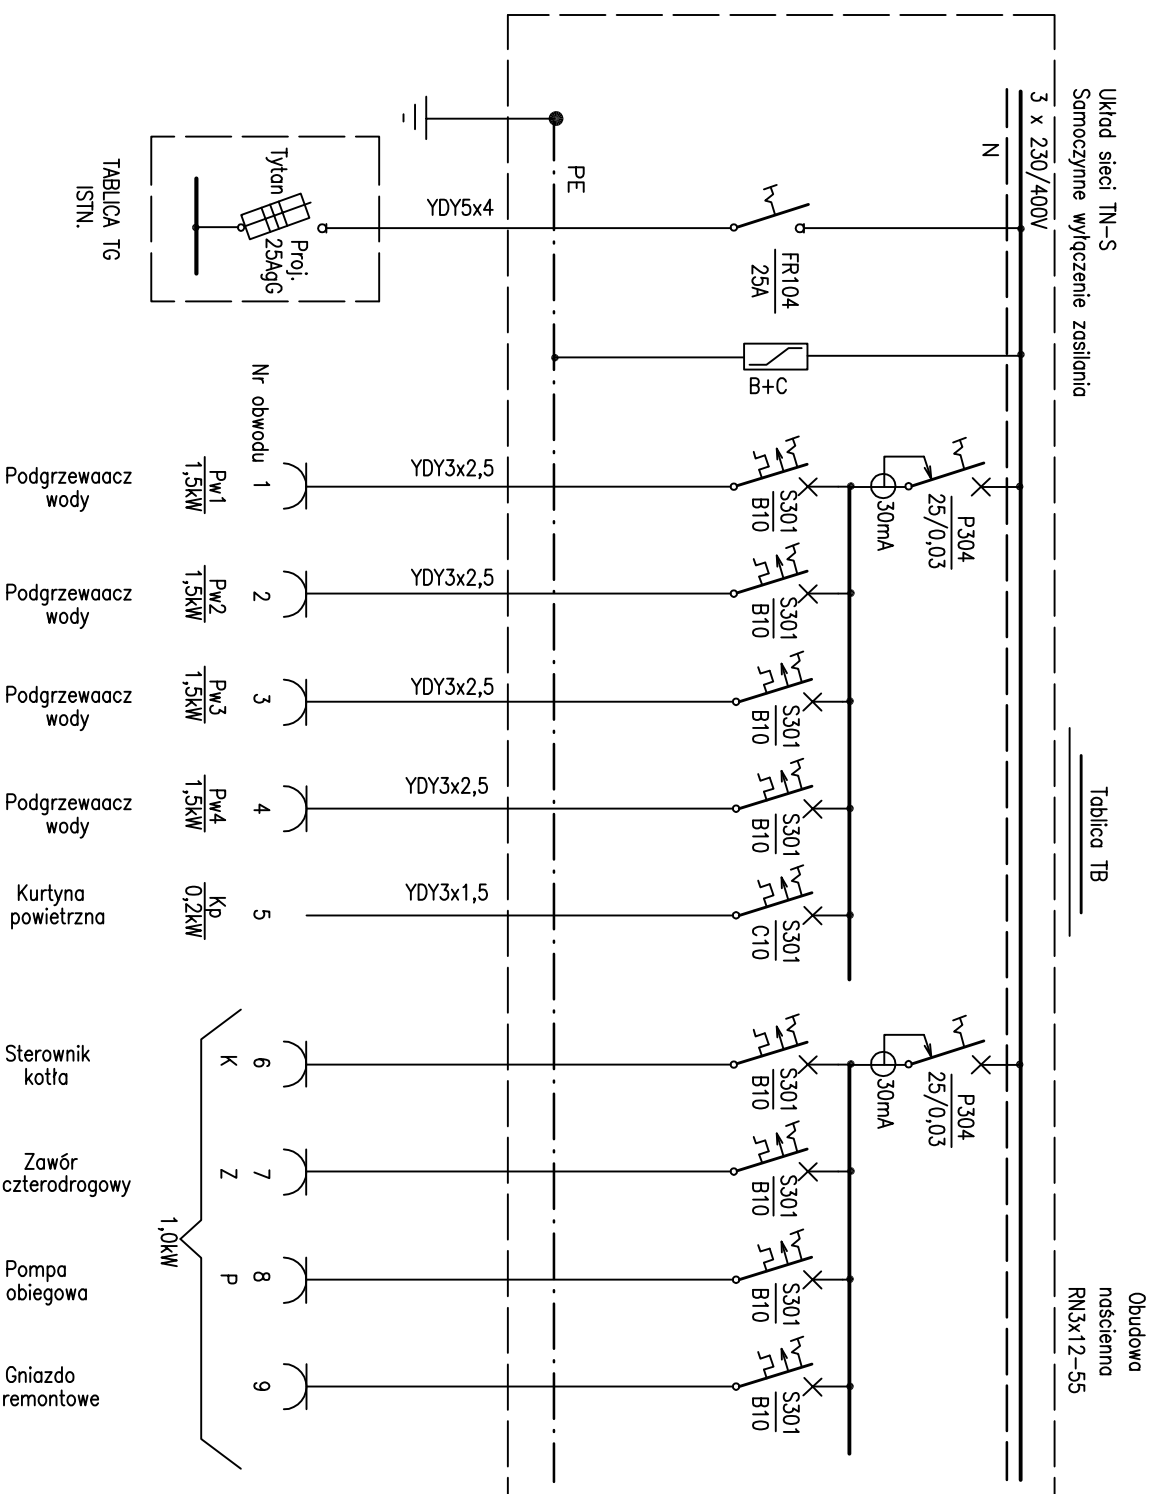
Układ sieci TN-S
Samoczynne wyłączenie zasilania
3 x 230/400V
N
PE

TABLICA TG
ISTN.

Tytan
Proj.
25AgG

YDY5x4

FR104
25A

B+C

P304
25/0,03
30mA

Nr obwodu

1
$\frac{Pw1}{1,5kW}$
Podgrzewaacz wody
YDY3x2,5
S301
B10

2
$\frac{Pw2}{1,5kW}$
Podgrzewaacz wody
YDY3x2,5
S301
B10

3
$\frac{Pw3}{1,5kW}$
Podgrzewaacz wody
YDY3x2,5
S301
B10

4
$\frac{Pw4}{1,5kW}$
Podgrzewaacz wody
YDY3x2,5
S301
B10

5
$\frac{Kp}{0,2kW}$
Kurtyna powietrzna
YDY3x1,5
S301
C10

Tablica TB

P304
25/0,03
30mA

6
K
Sterownik kotła
S301
B10

7
Z
Zawór czterodrogowy
S301
B10

1,0kW

8
P
Pompa obiegowa
S301
B10

9
Gniazdo remontowe
S301
B10

Obudowa
naścienna
RN3x12-55